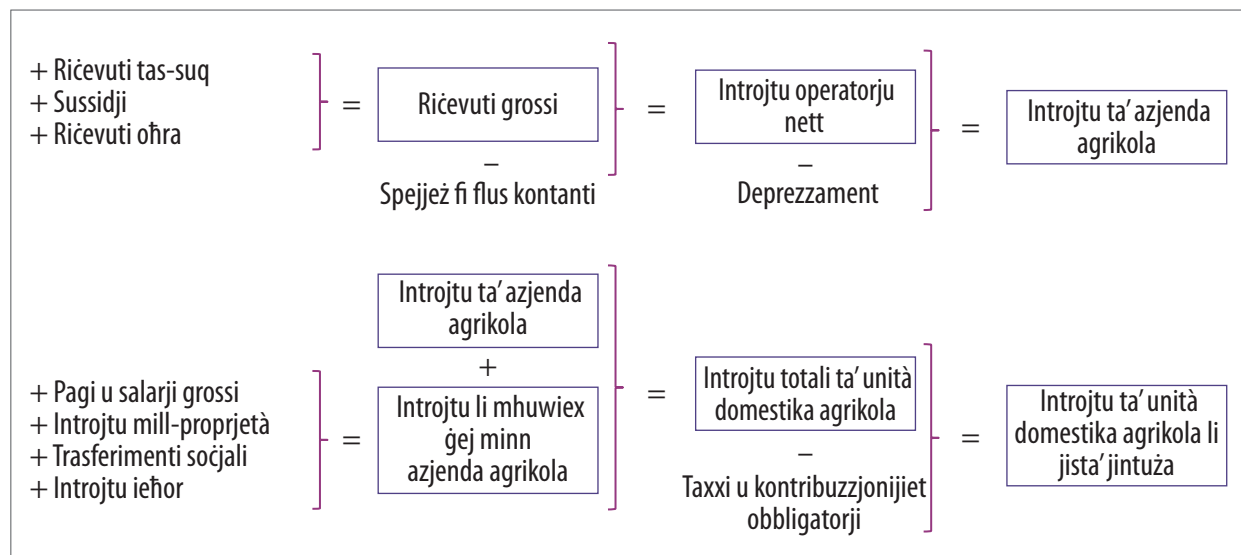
+ Riċevuti tas-suq
+ Sussidji
+ Riċevuti oħra

=

Riċevuti grossi

–

Spejjeż fi flus kontanti

=

Introjtu operatorju nett

–

Deprezzament

=

Introjtu ta' azjenda agrikola

+ Pagi u salarji grossi
+ Introjtu mill-proprjetà
+ Trasferimenti soċjali
+ Introjtu ieħor

=

Introjtu ta' azjenda agrikola

+

Introjtu li mhuwiex ġej minn azjenda agrikola

=

Introjtu totali ta' unità domestika agrikola

–

Taxxi u kontribuzzjonijiet obbligatorji

=

Introjtu ta' unità domestika agrikola li jista' jintuża